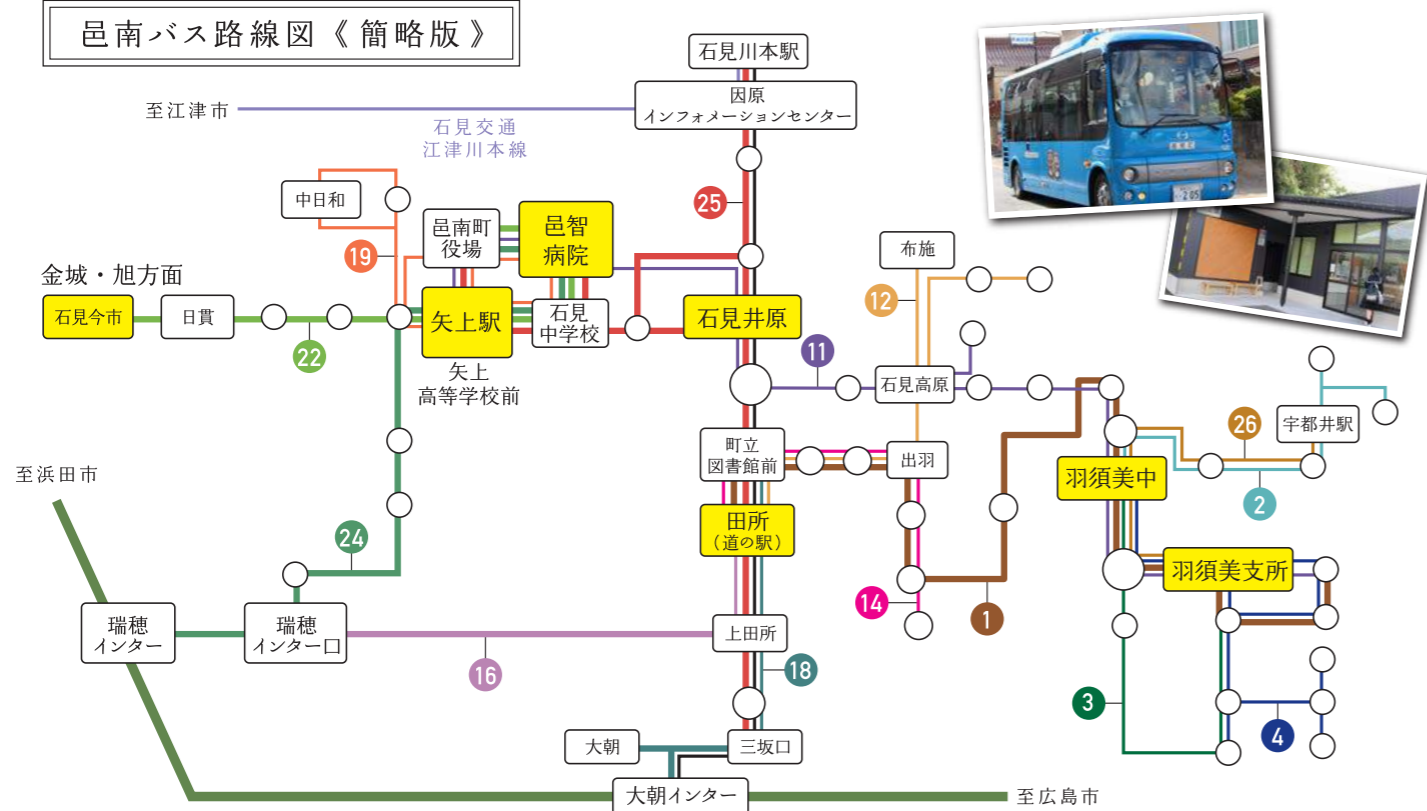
邑南バス路線図《簡略版》

石見川本駅
至江津市
因原
インフォメーションセンター
石見交通
江津川本線
25
中日和
19
邑南町
役場
邑智
病院
金城・旭方面
石見今市
日貫
22
矢上駅
石見
中学校
石見井原
矢上
高等学校前
布施
12
11
石見高原
宇都井駅
26
町立
図書館前
出羽
羽須美中
2
至浜田市
田所
（道の駅）
24
羽須美支所
14
1
瑞穂
インター
瑞穂
インター口
上田所
16
18
3
4
大朝
三坂口
大朝インター
至広島市